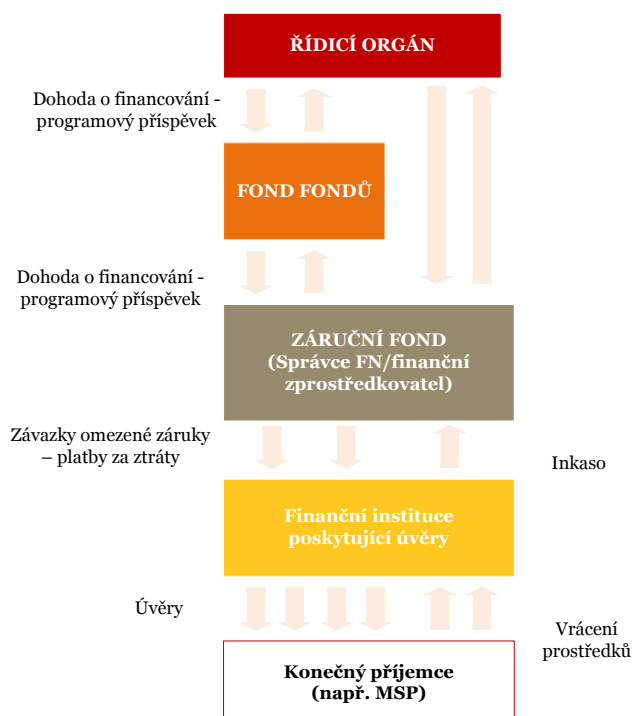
ŘÍDICÍ ORGÁN

Dohoda o financování - programový příspěvek

FOND FONDŮ

Dohoda o financování - programový příspěvek

ZÁRUČNÍ FOND (Správce FN/finanční zprostředkovatel)

Závazky omezené záruky – platby za ztráty

Inkaso

Finanční instituce poskytující úvěry

Úvěry

Vrácení prostředků

Konečný příjemce (např. MSP)